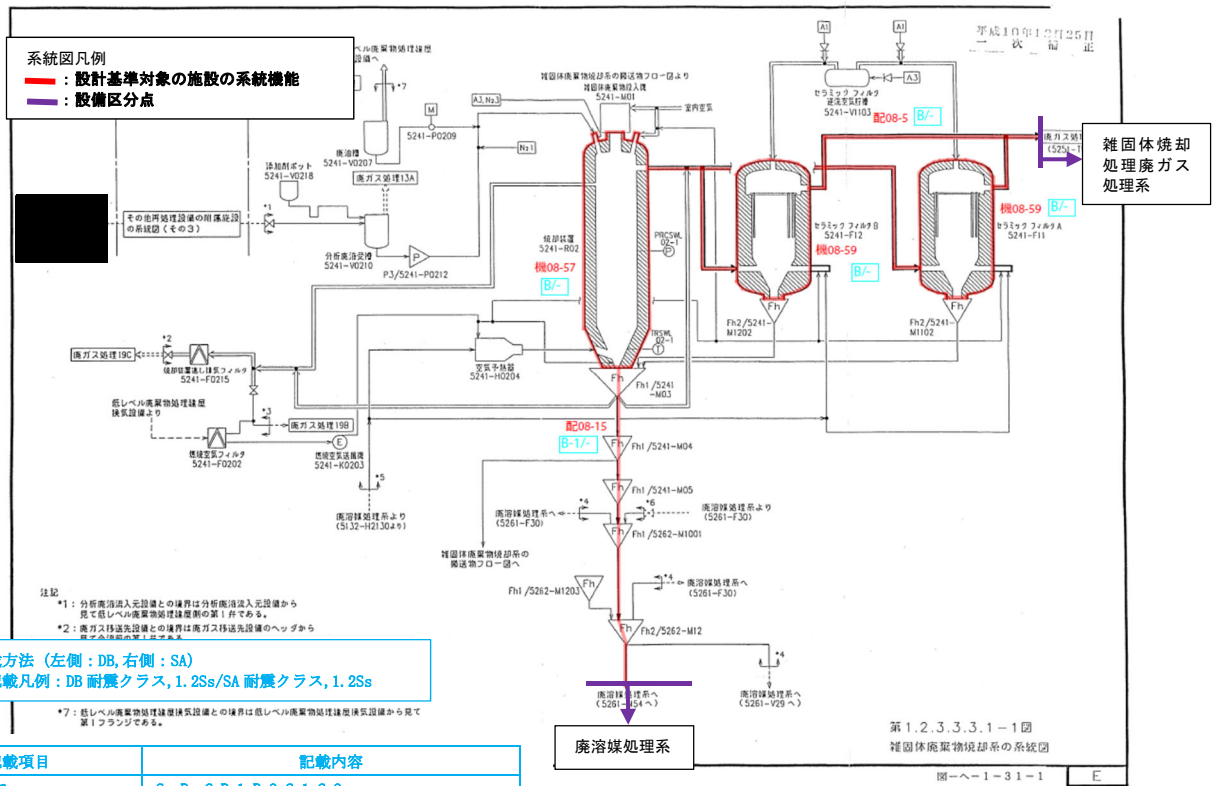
系統図凡例
：設計基準対象の施設の系統機能
：設備区分点

平成10年12月25日
二 次 補 正

A1
A1
A3

セラミック フィルタ
逆洗空気貯槽
5241-V1103

配08-5 B/-

雑固体焼却処理廃ガス処理系

廃ガス処理

低レベル廃棄物処理建屋
*7

M
5241-P0209

A3,N₂3

雑固体廃棄物焼却系の廃送系フロー図より
雑固体廃棄物投入機
5241-M01

室内空気

N₂1

廃油槽
5241-V0207

添加剤ポット
5241-V0218

廃ガス処理13A

*1
その他再処理設備の附属施設の系統図（その3）

分析廃溶受槽
5241-V0210

P3/5241-P0212

焼却装置
5241-R02

PRCSW
02-1

機08-57
B/-

セラミック フィルタB
5241-F12
機08-59
B/-

機08-59 B/-
セラミック フィルタA
5241-F11

Fh
Fh2/5241-M1202

Fh
Fh2/5241-M1102

*2
廃ガス処理19C

焼却装置高し排気フィルタ
5241-F0215

空気予熱器
5241-H0204

TRSWL
02-1

Fh
Fh1/5241-M03

低レベル廃棄物処理建屋
換気設備より

*3
廃ガス処理19B

燃焼空気フィルタ
5241-F0202

燃焼空気送風機
5241-K0203

配08-15
B-1/-
Fh1/5241-M04

*5
廃溶媒処理系より
(5132-H2130より)

Fh1/5241-M05

*4
廃溶媒処理系へ
(5261-F30)

*6
*1
廃溶媒処理系より
(5261-F30)

Fh1/5262-M1001

雑固体廃棄物焼却系の
廃送系フロー図へ

Fh1/5262-M1203

*4
廃溶媒処理系へ
(5261-F30)

注記
*1：分析廃溶液入元設備との境界は分析廃溶液入元設備から見て低レベル廃棄物処理建屋側の第1弁である。
*2：廃ガス移送先設備との境界は廃ガス移送先設備のヘッダから

Fh2/5262-M12

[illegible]方法（左側：DB,右側：SA）
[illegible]載凡例：DB耐震クラス，1.2Ss/SA耐震クラス，1.2Ss

*4
廃溶媒処理系へ
(5261-N54へ)

廃溶媒処理系へ
(5261-V29へ)

*7：低レベル廃棄物処理建屋換気設備との境界は低レベル廃棄物処理建屋換気設備から見て第1フランジである。

廃溶媒処理系

第1.2.3.3.3.1－1図
雑固体廃棄物焼却系の系統図

| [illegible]載項目 | 記載内容 |
|---|---|
| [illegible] | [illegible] |

図－ヘ－1－31－1
E